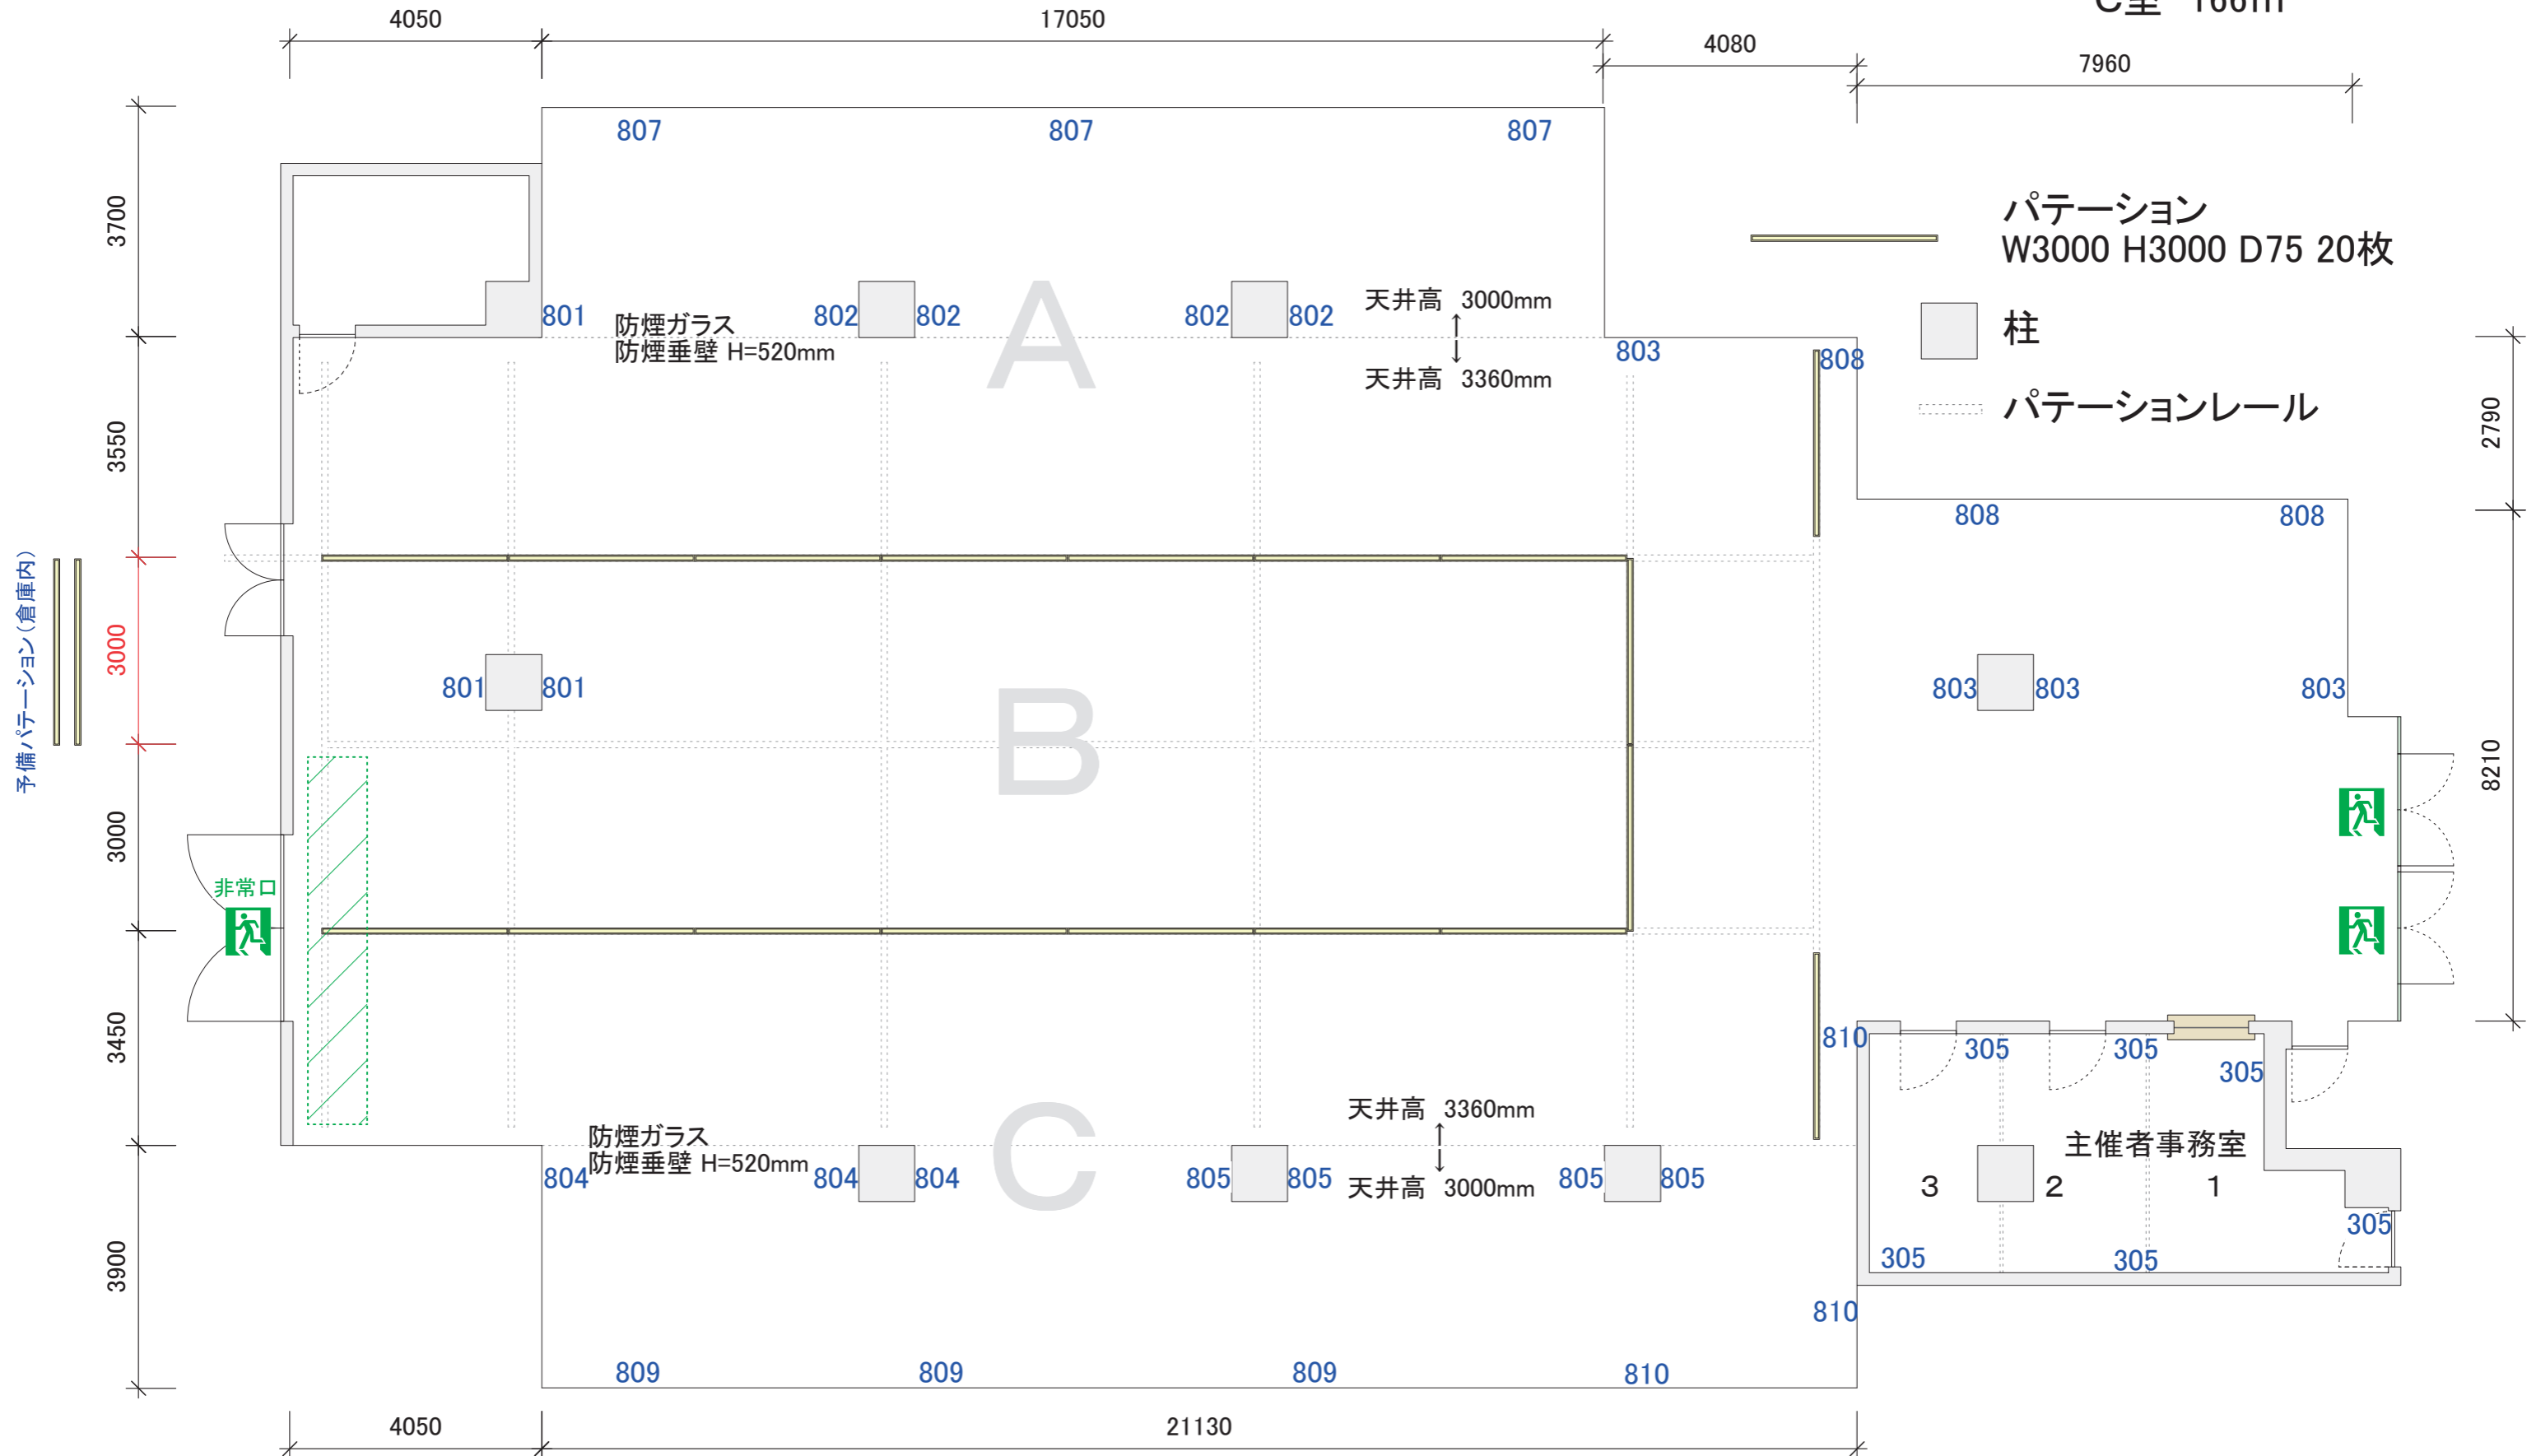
4050
17050
4080
7960
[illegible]

807 807 807

パテーション
W3000 H3000 D75 20枚

柱

パテーションレール

3700
801
防煙ガラス
防煙垂壁 H=520mm
802 802
A
802 802
天井高 3000mm
天井高 3360mm
803
808

3550
2790
808 808

予備パテーション（倉庫内）
3000
801 801
B
803 803 803

3000
8210
非常口

3450
810
305 305 305

天井高 3360mm
天井高 3000mm
防煙ガラス
防煙垂壁 H=520mm
804 804 804
C
805 805 805 805
主催者事務室
3 2 1
305
305 305

3900
810
809 809 809 810

4050
21130